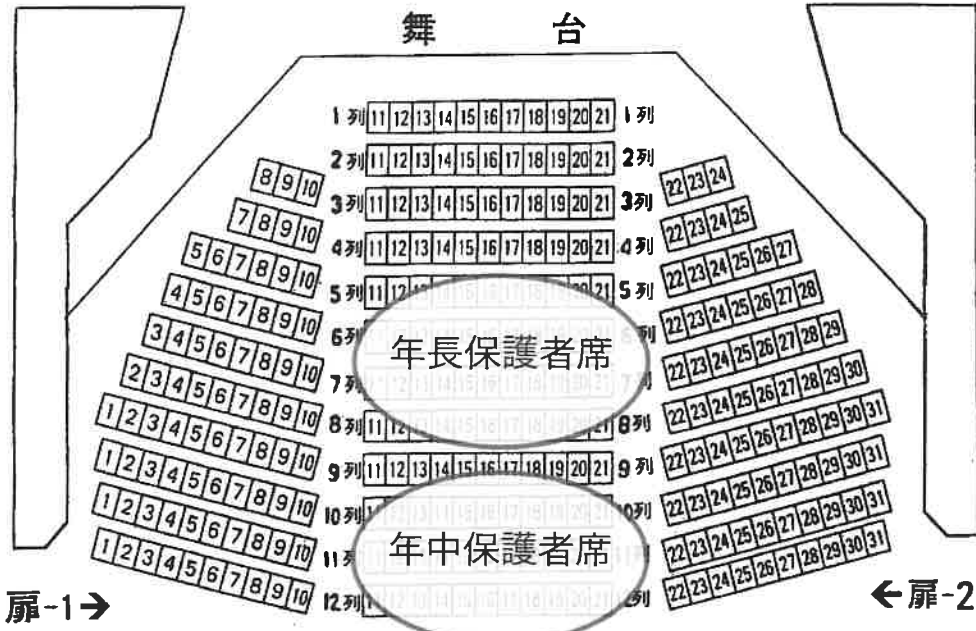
舞　台

1列 11 12 13 14 15 16 17 18 19 20 21 1列
2列 11 12 13 14 15 16 17 18 19 20 21 2列
3列 11 12 13 14 15 16 17 18 19 20 21 3列
4列 11 12 13 14 15 16 17 18 19 20 21 4列
5列 11 12 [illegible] 20 21 5列
6列 6列
7列 7列
8列 11 12 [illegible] 21 8列
9列 11 12 13 14 15 16 17 18 19 20 21 9列
10列 10列
11列 11列
12列 12列

8 9 10
7 8 9 10
5 6 7 8 9 10
4 5 6 7 8 9 10
3 4 5 6 7 8 9 10
2 3 4 5 6 7 8 9 10
1 2 3 4 5 6 7 8 9 10
1 2 3 4 5 6 7 8 9 10
1 2 3 4 5 6 7 8 9 10
1 2 3 4 5 6 7 8 9 10
1 2 3 4 5 6 7 8 9 10

22 23 24
22 23 24 25
22 23 24 25 26 27
22 23 24 25 26 27 28
22 23 24 25 26 27 28 29
22 23 24 25 26 27 28 29 30
22 23 24 25 26 27 28 29 30 31
22 23 24 25 26 27 28 29 30 31
22 23 24 25 26 27 28 29 30 31
22 23 24 25 26 27 28 29 30 31
22 23 24 25 26 27 28 29 30 31

年長保護者席

年中保護者席

扉-1→

←扉-2